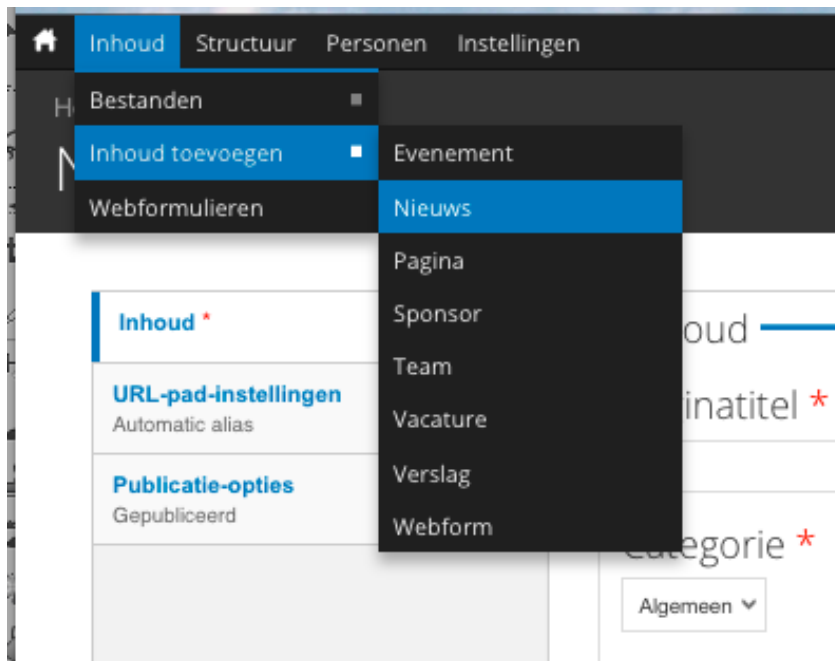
Inhoud Structuur Personen Instellingen

Bestanden
Inhoud toevoegen
Webformulieren

Evenement
Nieuws
Pagina
Sponsor
Team
Vacature
Verslag
Webform

Inhoud *

URL-pad-instellingen
Automatic alias

Publicatie-opties
Gepubliceerd

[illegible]oud

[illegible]inatitel *

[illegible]ategorie *

Algemeen